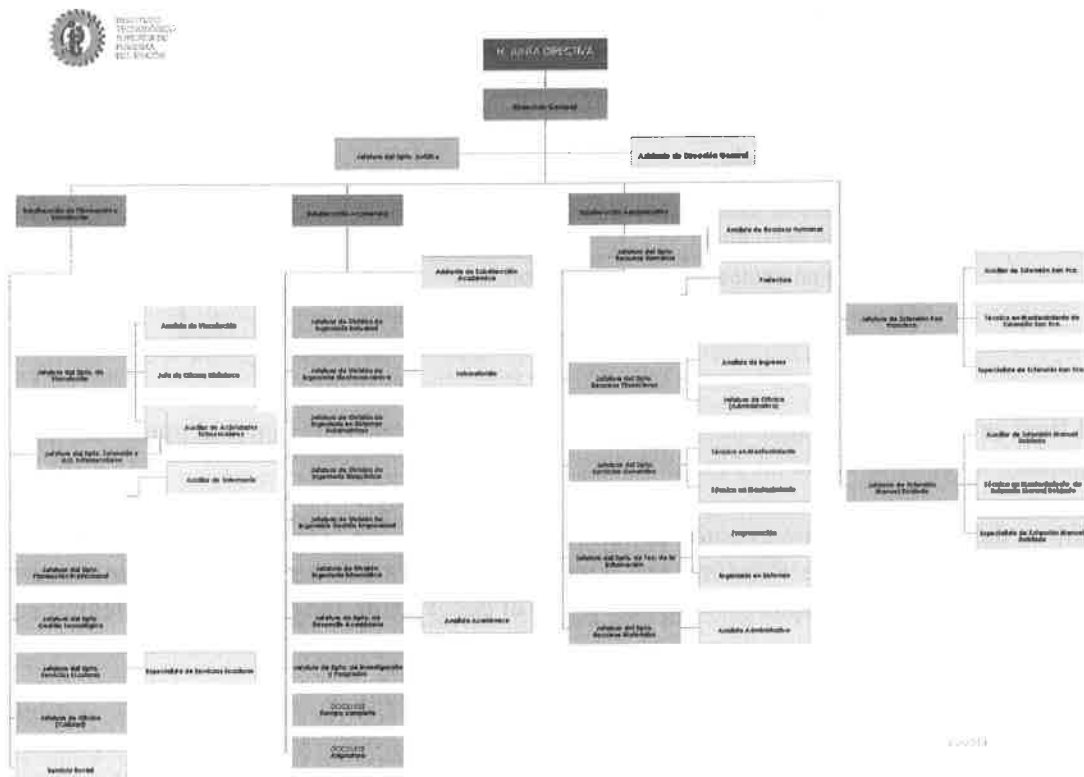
INSTITUTO TECNOLÓGICO SUPERIOR DE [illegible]

H. JUNTA DIRECTIVA

Dirección General

Jefatura del Dpto. Jurídico

Asistente de Dirección General

Subdirección de Planeación y Vinculación

Subdirección Académica

Subdirección Administrativa

Analista de Recursos Humanos

Jefatura del Dpto. Recursos Humanos

Asistente de Subdirección Académica

Choferes

Analista de Vinculación

Jefatura del Dpto. de Vinculación

Jefe de Oficina Biblioteca

Jefatura del Dpto. Extensión y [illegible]

Analista de Actividades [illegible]

Analista de Informacion

Jefatura del Dpto. Planeación Institucional

Jefatura del Dpto. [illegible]

Jefatura del Dpto. Servicios Escolares

Especialista de Servicios Escolares

Jefatura de Oficina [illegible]

Servicio Social

Jefatura de División de Ingeniería Industrial

Jefatura de División de Ingeniería Electromecánica

Laboratorista

Jefatura de División de Ingeniería en Sistemas Automotrices

Jefatura de División de Ingeniería Bioquímica

Jefatura de División de Ingeniería Gestión Empresarial

Jefatura de División Ingeniería Informática

Jefatura del Dpto. de Desarrollo Académico

Analista Académico

Jefatura del Dpto. de Investigación y Posgrado

DOCENTE Tiempo completo

DOCENTE Asignatura

Analista de Ingresos

Jefatura del Dpto. Recursos Financieros

Jefatura de Oficina (Administrativo)

Técnico en Mantenimiento

Jefatura del Dpto. Servicios Generales

Técnico en Mantenimiento

Programación

Jefatura del Dpto. de Tec. de la Información

Ingeniero en Sistemas

Jefatura del Dpto. Recursos Materiales

Analista Administrativo

Jefatura de Extensión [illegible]

Auxiliar de Extensión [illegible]

Técnico en Mantenimiento de Extensión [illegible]

Especialista de Extensión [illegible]

Jefatura de Extensión Manuel Doblado

Auxiliar de Extensión Manuel Doblado

Técnico en Mantenimiento de Extensión Manuel Doblado

Especialista de Extensión Manuel Doblado

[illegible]